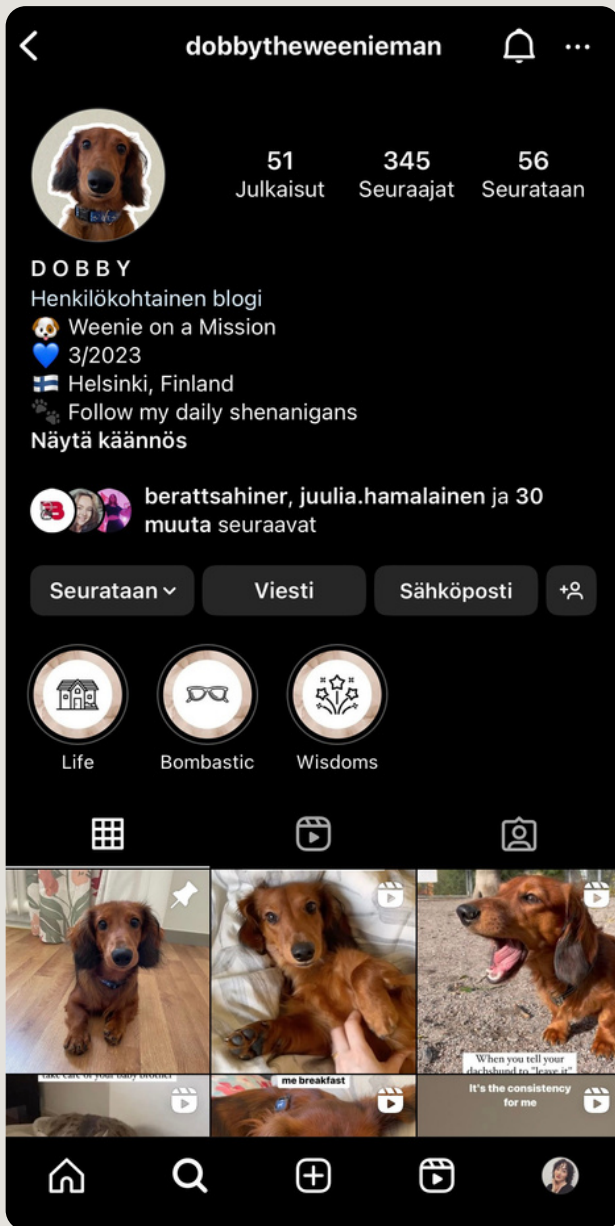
dobbytheweenieman

51 Julkaisut
345 Seuraajat
56 Seurataan

DOBBY
Henkilökohtainen blogi
🐶 Weenie on a Mission
💙 3/2023
🇫🇮 Helsinki, Finland
🐾 Follow my daily shenanigans
Näytä käännös

berattsahiner, juulia.hamalainen ja 30 muuta seuraavat

Seurataan
Viesti
Sähköposti

Life
Bombastic
Wisdoms

When you tell your dachshund to "leave it"
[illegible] care of your baby brother
me breakfast
It's the consistency for me